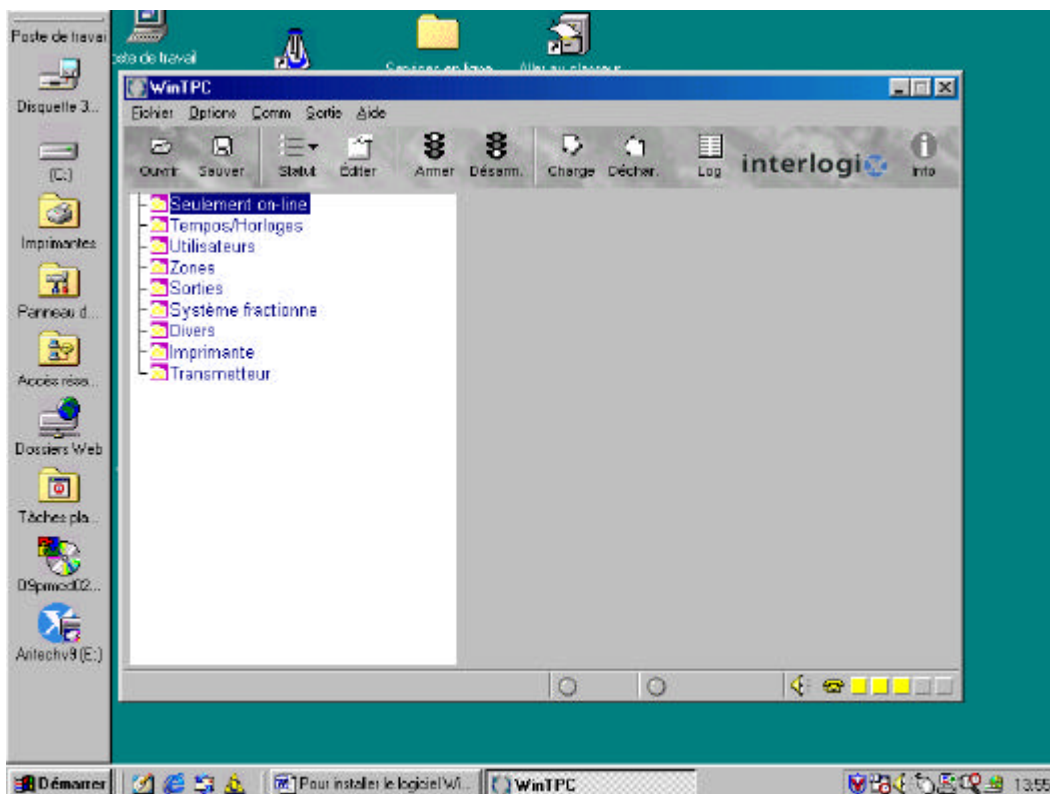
Poste de travai
Disquette 3...
(C:)
Imprimantes
Panneau d...
Accès rése...
Dossiers Web
Tâches pla...
09pmed02...
Aritechv9 (E:)

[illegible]ste de travail
Services en ligne
Aller au classeur

WinTPC
Fichier Options Comm Sortie Aide
Ouvrir Sauver Statut Éditer Armer Désarm. Charge Déchar. Log interlogix Info

Seulement on-line
Tempos/Horloges
Utilisateurs
Zones
Sorties
Système fractionne
Divers
Imprimante
Transmetteur

Démarrer
Pour installer le logiciel Wi...
WinTPC
13:55